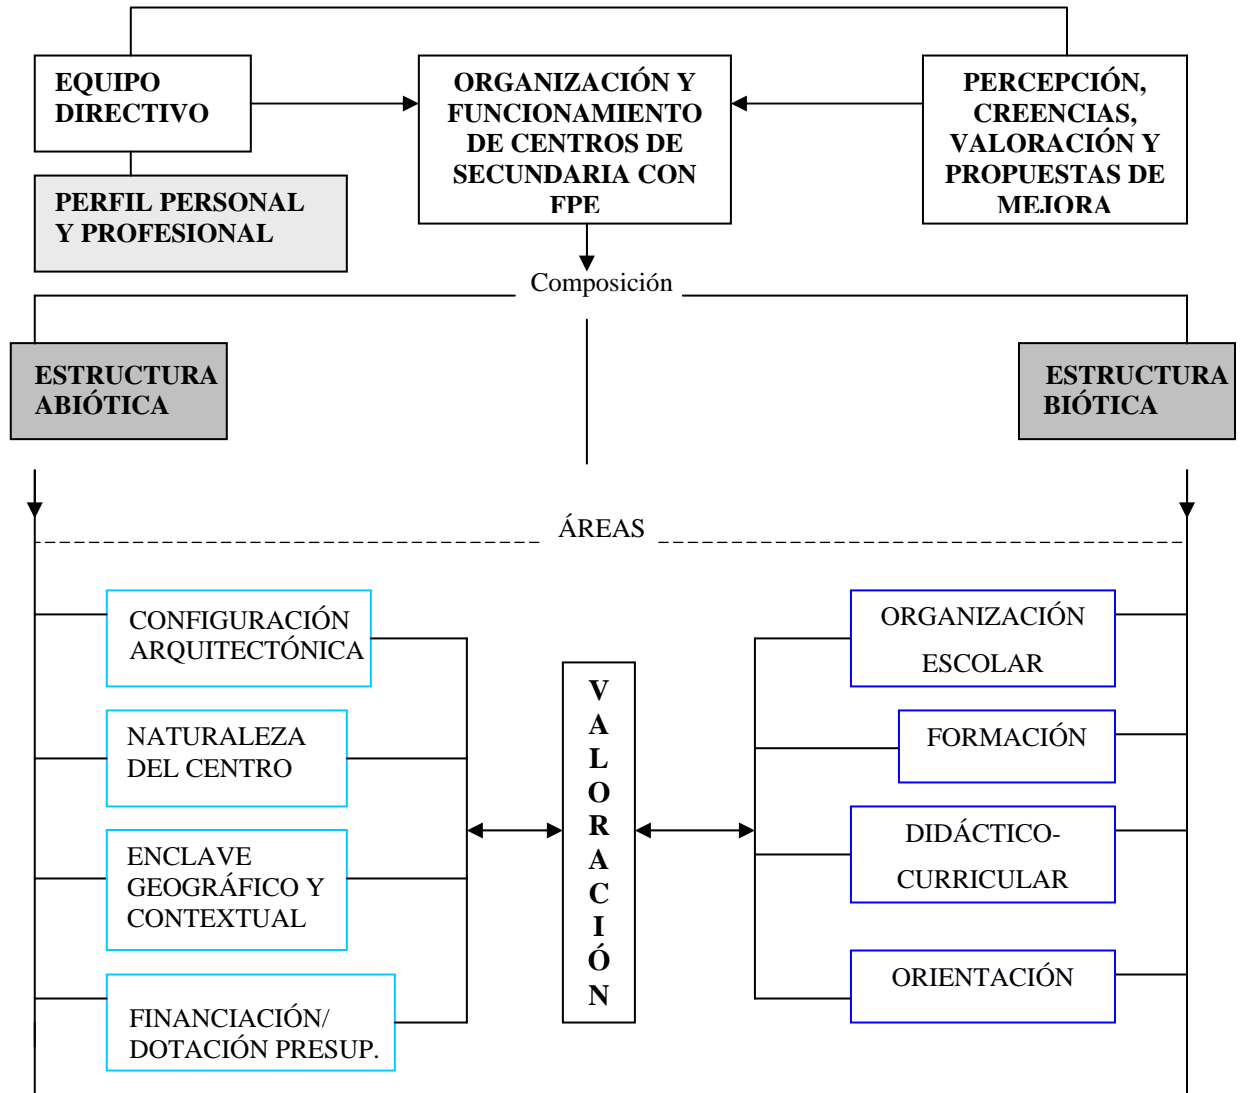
EQUIPO DIRECTIVO

PERFIL PERSONAL Y PROFESIONAL

ORGANIZACIÓN Y FUNCIONAMIENTO DE CENTROS DE SECUNDARIA CON FPE

PERCEPCIÓN, CREENCIAS, VALORACIÓN Y PROPUESTAS DE MEJORA

Composición

ESTRUCTURA ABIÓTICA

ESTRUCTURA BIÓTICA

ÁREAS

CONFIGURACIÓN ARQUITECTÓNICA

NATURALEZA DEL CENTRO

ENCLAVE GEOGRÁFICO Y CONTEXTUAL

FINANCIACIÓN/ DOTACIÓN PRESUP.

VALORACIÓN

ORGANIZACIÓN ESCOLAR

FORMACIÓN

DIDÁCTICO-CURRICULAR

ORIENTACIÓN